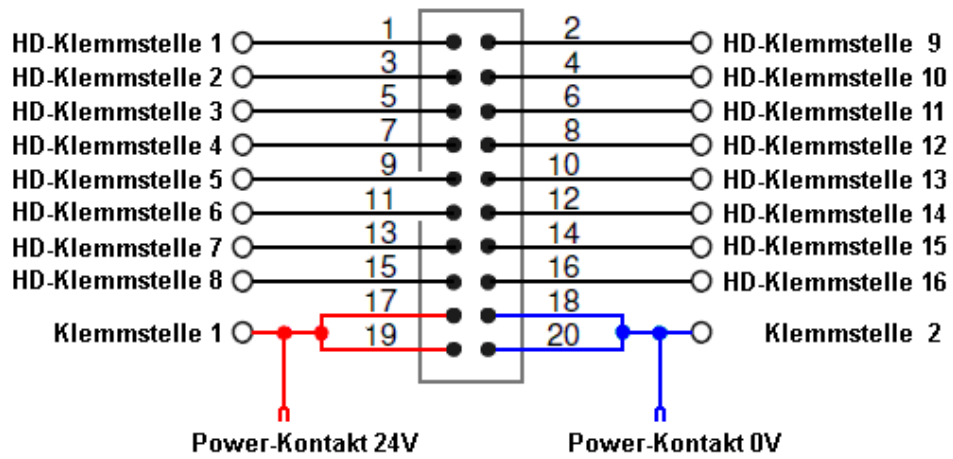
| | | | |
|---|---|---|---|
| HD-Klemmstelle 1 | 1 | 2 | HD-Klemmstelle 9 |
| HD-Klemmstelle 2 | 3 | 4 | HD-Klemmstelle 10 |
| HD-Klemmstelle 3 | 5 | 6 | HD-Klemmstelle 11 |
| HD-Klemmstelle 4 | 7 | 8 | HD-Klemmstelle 12 |
| HD-Klemmstelle 5 | 9 | 10 | HD-Klemmstelle 13 |
| HD-Klemmstelle 6 | 11 | 12 | HD-Klemmstelle 14 |
| HD-Klemmstelle 7 | 13 | 14 | HD-Klemmstelle 15 |
| HD-Klemmstelle 8 | 15 | 16 | HD-Klemmstelle 16 |
| | 17 | 18 | |
| Klemmstelle 1 | 19 | 20 | Klemmstelle 2 |

Power-Kontakt 24V

Power-Kontakt 0V